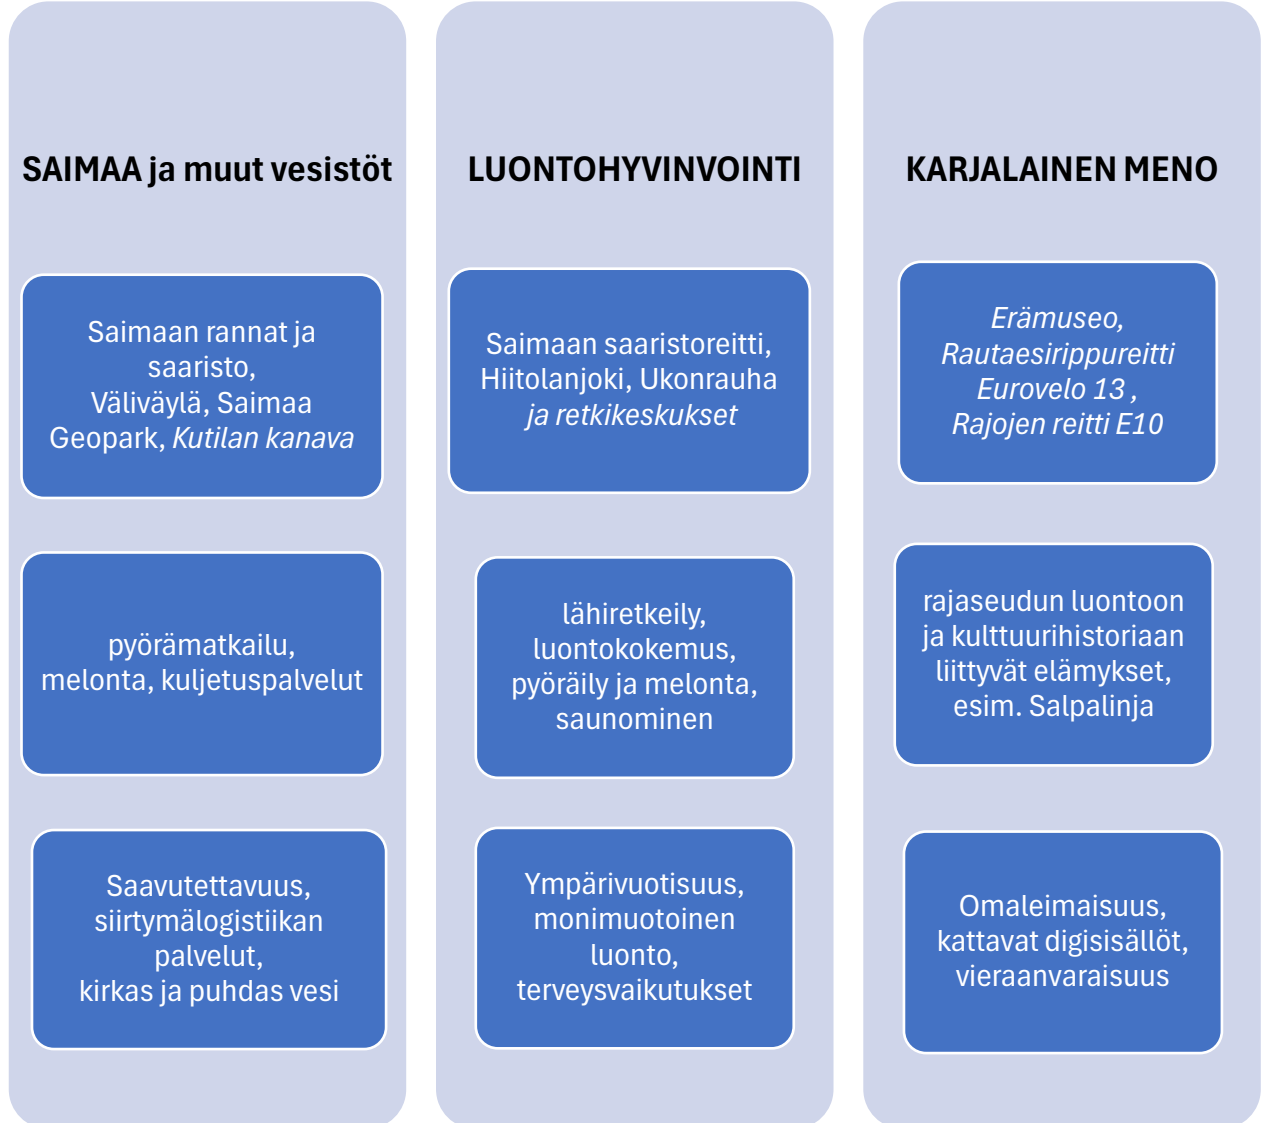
SAIMAA ja muut vesistöt

Saimaan rannat ja saaristo, Väliväylä, Saimaa Geopark, *Kutilan kanava*

pyörämatkailu, melonta, kuljetuspalvelut

Saavutettavuus, siirtymälogistiikan palvelut, kirkas ja puhdas vesi

LUONTOHYVINVOINTI

Saimaan saaristoreitti, Hiitolanjoki, Ukonrauha *ja retkikeskukset*

lähiretkeily, luontokokemus, pyöräily ja melonta, saunominen

Ympärivuotisuus, monimuotoinen luonto, terveysvaikutukset

KARJALAINEN MENO

*Erämuseo, Rautaesirippureitti Eurovelo 13 , Rajojen reitti E10*

rajaseudun luontoon ja kulttuurihistoriaan liittyvät elämykset, esim. Salpalinja

Omaleimaisuus, kattavat digisisällöt, vieraanvaraisuus